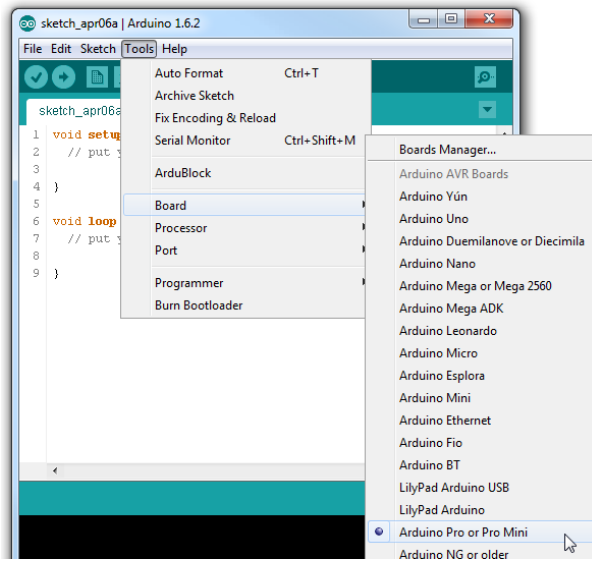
sketch_apr06a | Arduino 1.6.2

File Edit Sketch Tools Help

sketch_apr06a

1 void setup
2 // put y
3
4 }
5
6 void loop
7 // put y
8
9 }

Auto Format Ctrl+T
Archive Sketch
Fix Encoding & Reload
Serial Monitor Ctrl+Shift+M
ArduBlock
Board
Processor
Port
Programmer
Burn Bootloader

Boards Manager...
Arduino AVR Boards
Arduino Yún
Arduino Uno
Arduino Duemilanove or Diecimila
Arduino Nano
Arduino Mega or Mega 2560
Arduino Mega ADK
Arduino Leonardo
Arduino Micro
Arduino Esplora
Arduino Mini
Arduino Ethernet
Arduino Fio
Arduino BT
LilyPad Arduino USB
LilyPad Arduino
Arduino Pro or Pro Mini
Arduino NG or older